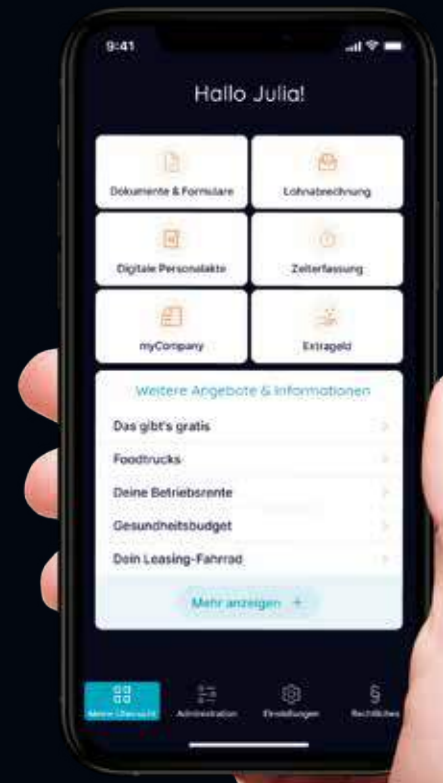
9:41

Hallo Julia!

Dokumente & Formulare

Lohnabrechnung

Digitale Personalakte

Zeiterfassung

myCompany

Extrageld

Weitere Angebote & Informationen

Das gibt's gratis

Foodtrucks

Deine Betriebsrente

Gesundheitsbudget

Dein Leasing-Fahrrad

Mehr anzeigen +

Meine Übersicht

Administration

Einstellungen

Rechtliches